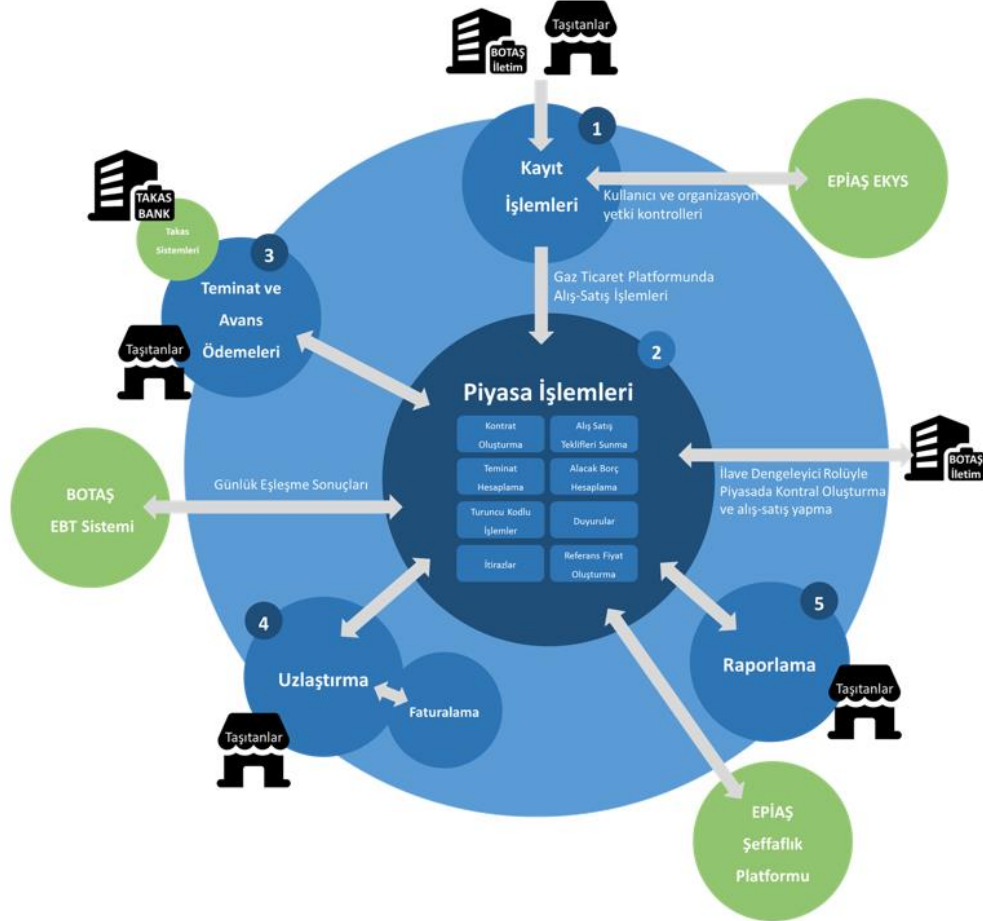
BOTAŞ İletim

Taşıtanlar

1

Kayıt İşlemleri

Kullanıcı ve organizasyon yetki kontrolleri

EPİAŞ EKYS

TAKAS BANK

Takas Sistemleri

3

Teminat ve Avans Ödemeleri

Taşıtanlar

Gaz Ticaret Platformunda Alış-Satış İşlemleri

2

Piyasa İşlemleri

| Kontrat Oluşturma | Alış Satış Teklifleri Sunma |
|---|---|
| Teminat Hesaplama | Alacak Borç Hesaplama |
| Turuncu Kodlu İşlemler | Duyurular |
| İtirazlar | Referans Fiyat Oluşturma |

BOTAŞ İletim

İlave Dengeleyici Rolüyle Piyasada Kontral Oluşturma ve alış-satış yapma

BOTAŞ EBT Sistemi

Günlük Eşleşme Sonuçları

4

Uzlaştırma

Faturalama

Taşıtanlar

5

Raporlama

Taşıtanlar

EPİAŞ Şeffaflık Platformu